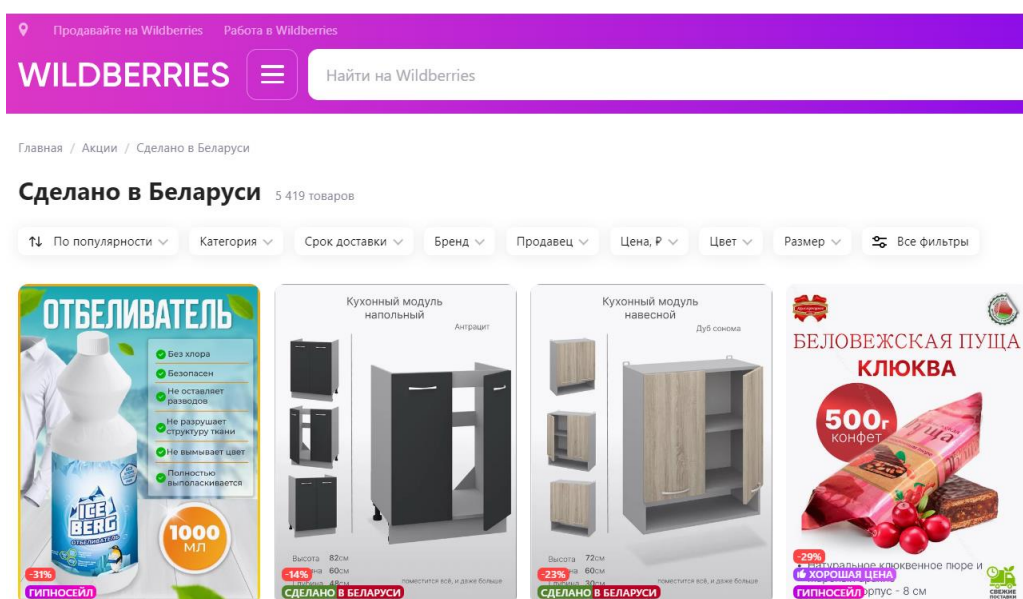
Продавайте на Wildberries Работа в Wildberries

WILDBERRIES

Найти на Wildberries

Главная / Акции / Сделано в Беларуси

Сделано в Беларуси 5 419 товаров

По популярности Категория Срок доставки Бренд Продавец Цена, ₽ Цвет Размер Все фильтры

ОТБЕЛИВАТЕЛЬ

Без хлора
Безопасен
Не оставляет разводов
Не разрушает структуру ткани
Не вымывает цвет
Полностью выполаскивается

ICE BERG
ОТБЕЛИВАТЕЛЬ

1000 МЛ

-31%
ГИПНОСЕЙЛ

Кухонный модуль напольный
Антрацит

Высота 82см
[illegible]на 60см
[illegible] 48см
поместится всё, и даже больше

-14%
СДЕЛАНО В БЕЛАРУСИ

Кухонный модуль навесной
Дуб сонома

Высота 72см
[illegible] 60см
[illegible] 30см
поместится всё, и даже больше

-23%
СДЕЛАНО В БЕЛАРУСИ

БЕЛОВЕЖСКАЯ ПУЩА
КЛЮКВА
500г конфет

-29%
Натуральное клюквенное пюре и
ХОРОШАЯ ЦЕНА
ГИПНОСЕЙЛ
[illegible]рпус - 8 см
СВЕЖИЕ ПОСТАВКИ